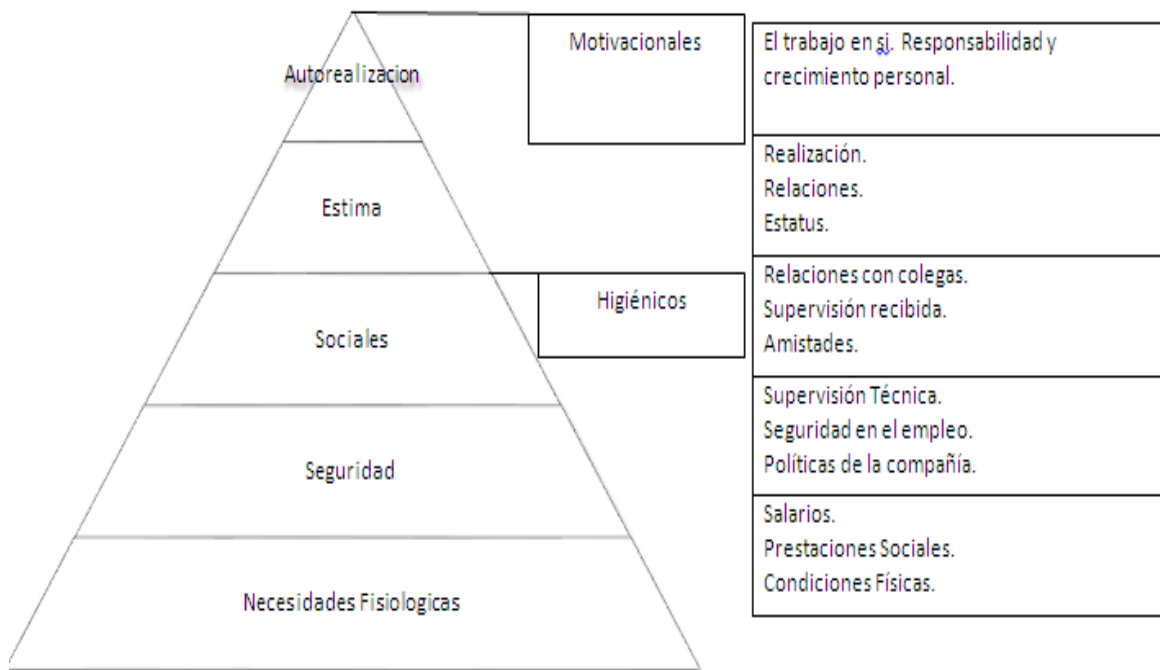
Autorealizacion

Motivacionales

El trabajo en si. Responsabilidad y crecimiento personal.

Estima

Realización.
Relaciones.
Estatus.

Sociales

Higiénicos

Relaciones con colegas.
Supervisión recibida.
Amistades.

Seguridad

Supervisión Técnica.
Seguridad en el empleo.
Políticas de la compañía.

Necesidades Fisiologicas

Salarios.
Prestaciones Sociales.
Condiciones Físicas.